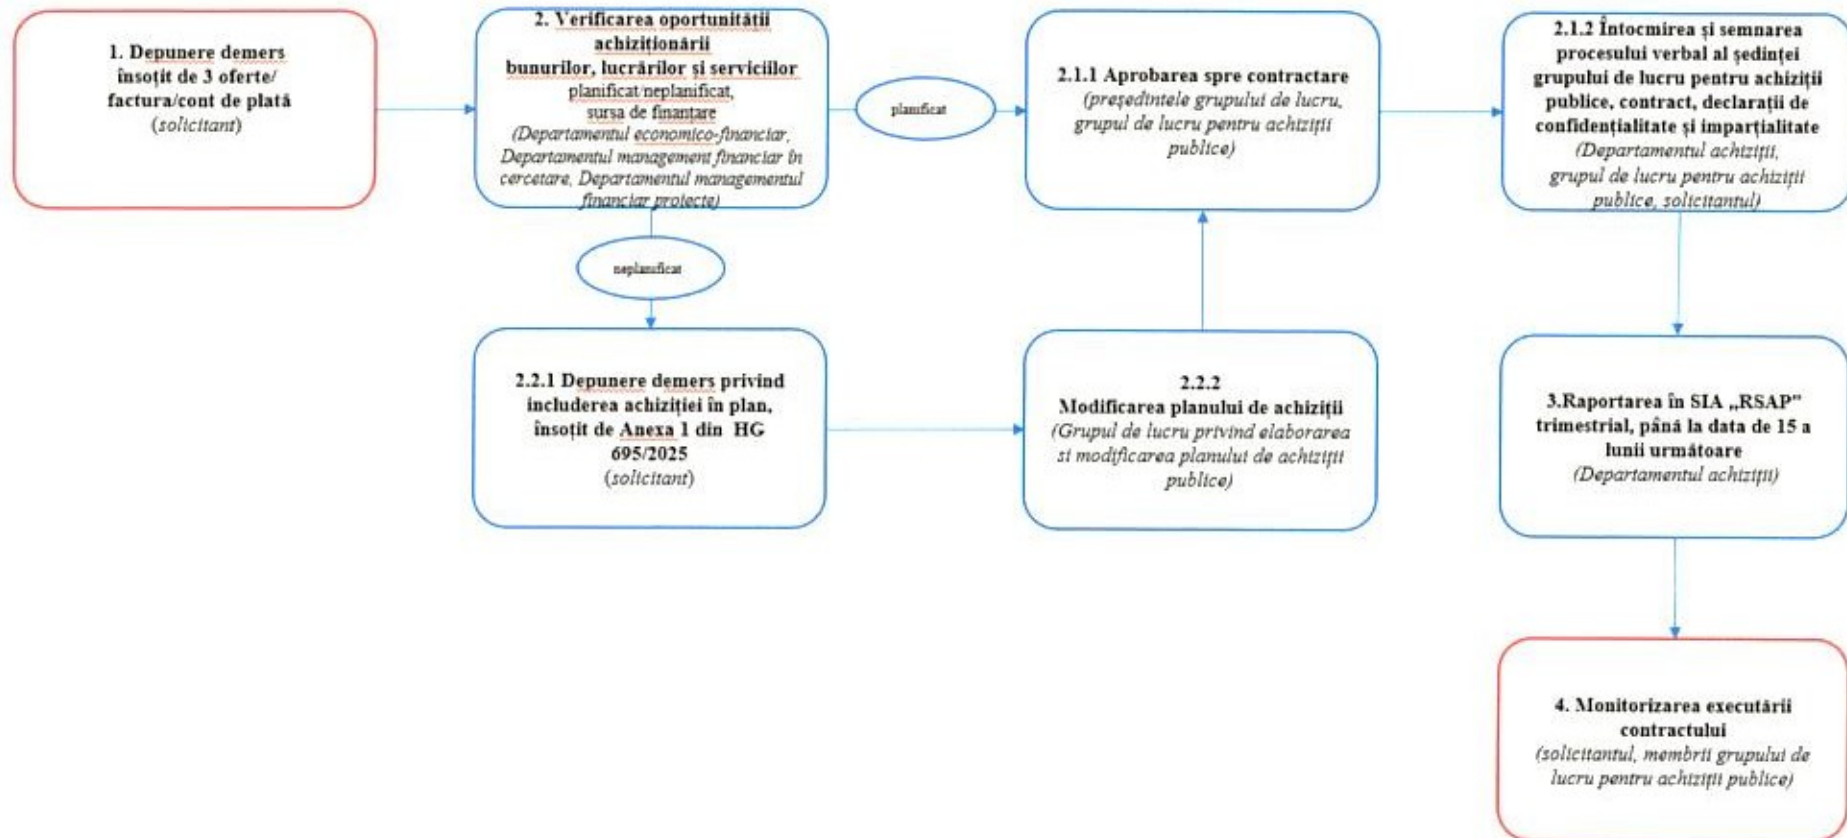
1. Depunere demers însoțit de 3 oferte/ factura/cont de plată (solicitant)

2. Verificarea oportunității achiziționării bunurilor, lucrărilor și serviciilor planificat/neplanificat, sursa de finanțare (Departamentul economico-financiar, Departamentul management financiar în cercetare, Departamentul managementul financiar proiecte)

planificat

2.1.1 Aprobarea spre contractare (președintele grupului de lucru, grupul de lucru pentru achiziții publice)

2.1.2 Întocmirea și semnarea procesului verbal al ședinței grupului de lucru pentru achiziții publice, contract, declarații de confidențialitate și imparțialitate (Departamentul achiziții, grupul de lucru pentru achiziții publice, solicitantul)

neplanificat

2.2.1 Depunere demers privind includerea achiziției în plan, însoțit de Anexa 1 din HG 695/2025 (solicitant)

2.2.2 Modificarea planului de achiziții (Grupul de lucru privind elaborarea si modificarea planului de achiziții publice)

3.Raportarea în SIA „RSAP" trimestrial, până la data de 15 a lunii următoare (Departamentul achiziții)

4. Monitorizarea executării contractului (solicitantul, membrii grupului de lucru pentru achiziții publice)